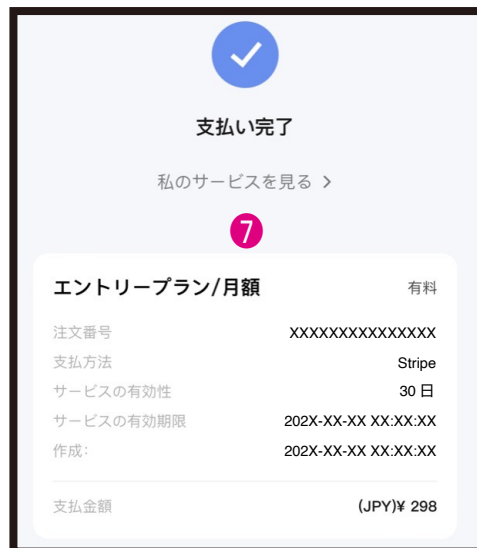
支払い完了

私のサービスを見る >

7

エントリープラン/月額 有料

| | |
|---|---|
| 注文番号 | XXXXXXXXXXXXXXX |
| 支払方法 | Stripe |
| サービスの有効性 | 30 日 |
| サービスの有効期限 | 202X-XX-XX XX:XX:XX |
| 作成: | 202X-XX-XX XX:XX:XX |
| 支払金額 | (JPY)¥ 298 |